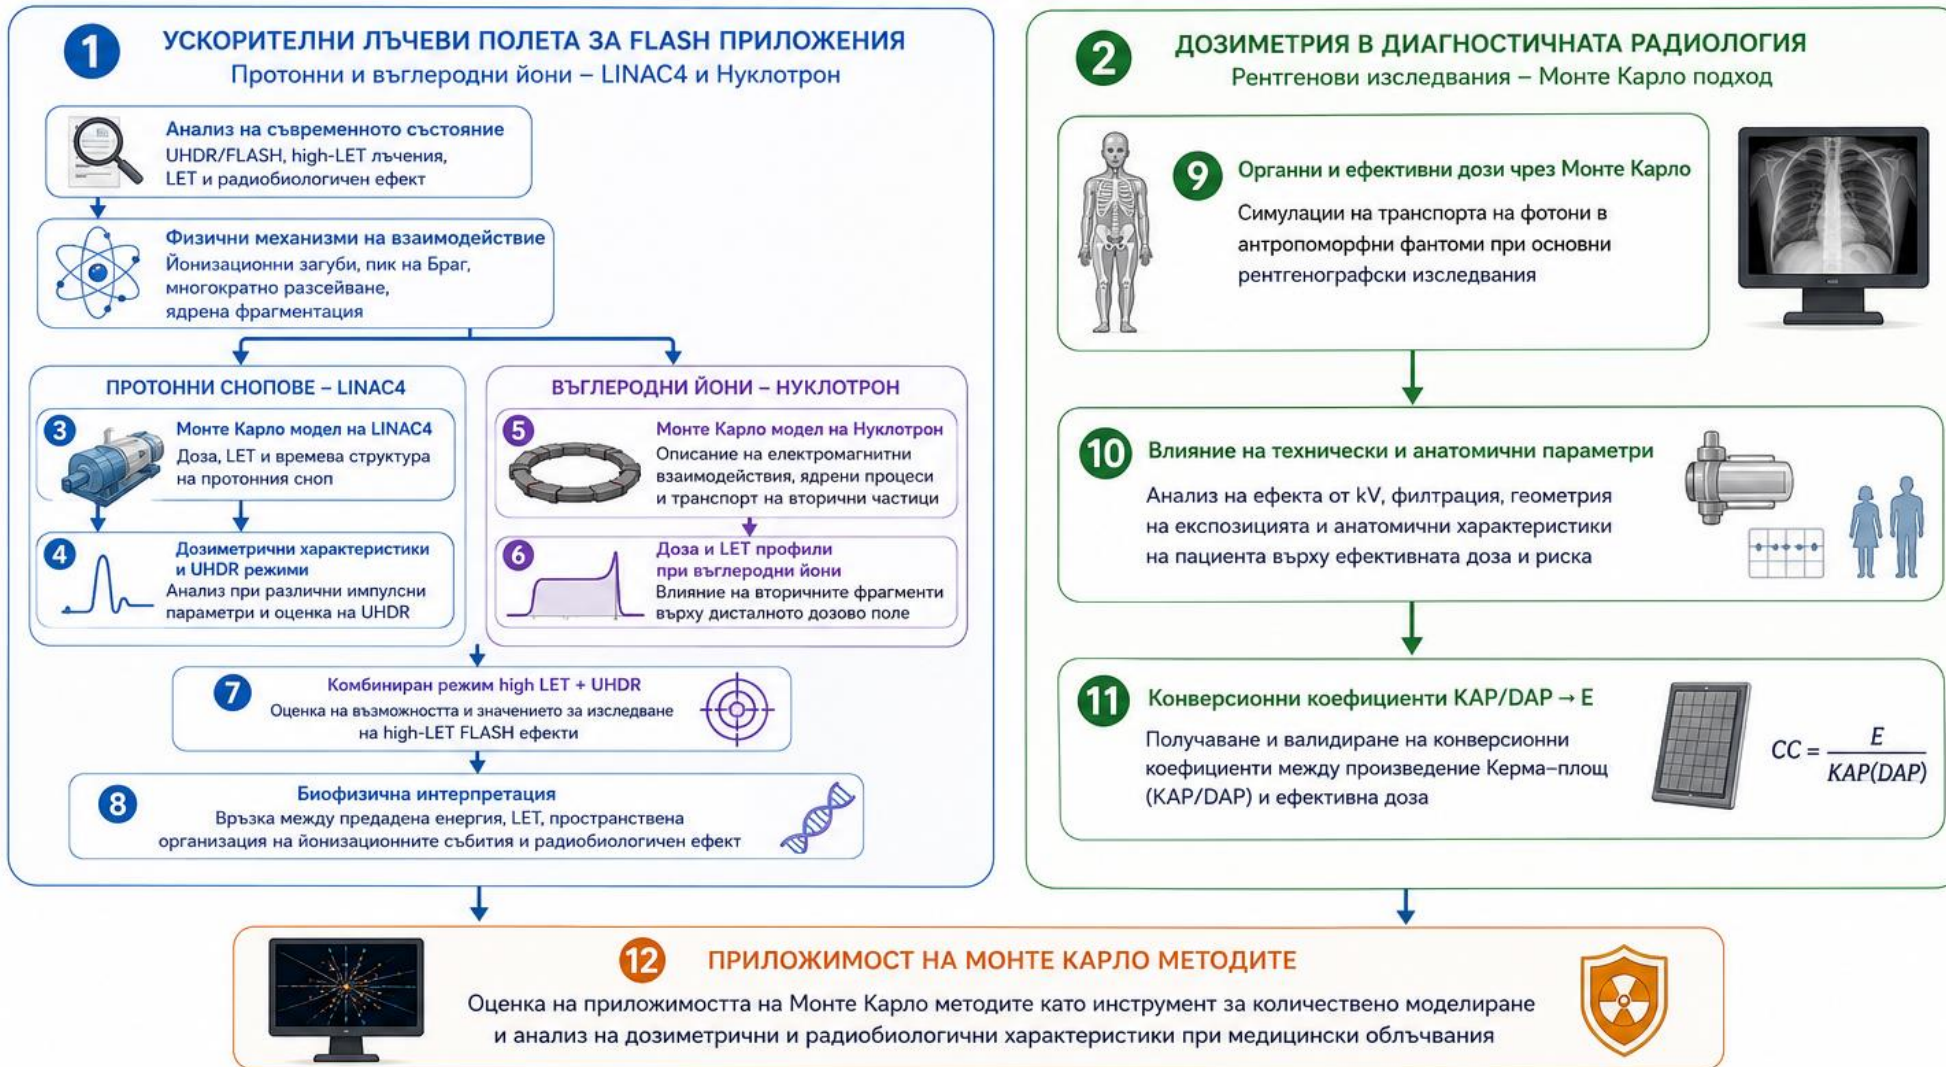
1 УСКОРИТЕЛНИ ЛЪЧЕВИ ПОЛЕТА ЗА FLASH ПРИЛОЖЕНИЯ
Протонни и въглеродни йони – LINAC4 и Нуклотрон

Анализ на съвременното състояние
UHDR/FLASH, high-LET лъчения, LET и радиобиологичен ефект

Физични механизми на взаимодействие
Йонизационни загуби, пик на Браг, многократно разсейване, ядрена фрагментация

ПРОТОННИ СНОПОВЕ – LINAC4

3 Монте Карло модел на LINAC4
Доза, LET и времева структура на протонния сноп

4 Дозиметрични характеристики и UHDR режими
Анализ при различни импулсни параметри и оценка на UHDR

ВЪГЛЕРОДНИ ЙОНИ – НУКЛОТРОН

5 Монте Карло модел на Нуклотрон
Описание на електромагнитни взаимодействия, ядрени процеси и транспорт на вторични частици

6 Доза и LET профили при въглеродни йони
Влияние на вторичните фрагменти върху дисталното дозово поле

7 Комбиниран режим high LET + UHDR
Оценка на възможността и значението за изследване на high-LET FLASH ефекти

8 Биофизична интерпретация
Връзка между предадена енергия, LET, пространствена организация на йонизационните събития и радиобиологичен ефект

2 ДОЗИМЕТРИЯ В ДИАГНОСТИЧНАТА РАДИОЛОГИЯ
Рентгенови изследвания – Монте Карло подход

9 Органни и ефективни дози чрез Монте Карло
Симулации на транспорта на фотони в антропоморфни фантоми при основни рентгенографски изследвания

10 Влияние на технически и анатомични параметри
Анализ на ефекта от kV, филтрация, геометрия на експозицията и анатомични характеристики на пациента върху ефективната доза и риска

11 Конверсионни коефициенти KAP/DAP → E
Получаване и валидиране на конверсионни коефициенти между произведение Керма–площ (KAP/DAP) и ефективна доза

$CC = \frac{E}{KAP(DAP)}$

12 ПРИЛОЖИМОСТ НА МОНТЕ КАРЛО МЕТОДИТЕ
Оценка на приложимостта на Монте Карло методите като инструмент за количествено моделиране и анализ на дозиметрични и радиобиологични характеристики при медицински облъчвания